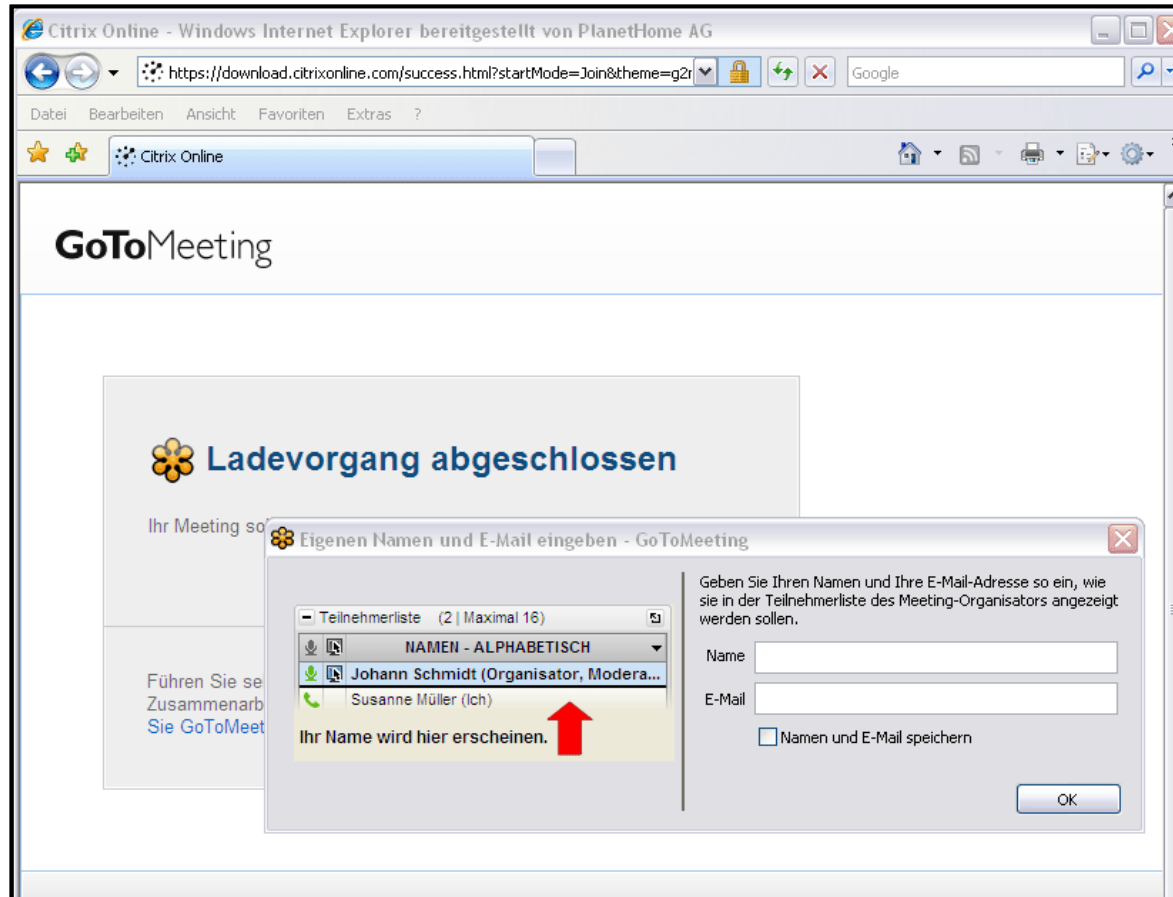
Citrix Online - Windows Internet Explorer bereitgestellt von PlanetHome AG

https://download.citrixonline.com/success.html?startMode=Join&theme=g2r

Google

Datei Bearbeiten Ansicht Favoriten Extras ?

Citrix Online

GoToMeeting

Ladevorgang abgeschlossen

Ihr Meeting so

Führen Sie se
Zusammenarb
Sie GoToMeet

Eigenen Namen und E-Mail eingeben - GoToMeeting

Teilnehmerliste (2 | Maximal 16)

NAMEN - ALPHABETISCH

Johann Schmidt (Organisator, Modera...

Susanne Müller (Ich)

Ihr Name wird hier erscheinen.

Geben Sie Ihren Namen und Ihre E-Mail-Adresse so ein, wie sie in der Teilnehmerliste des Meeting-Organisators angezeigt werden sollen.

Name

E-Mail

Namen und E-Mail speichern

OK